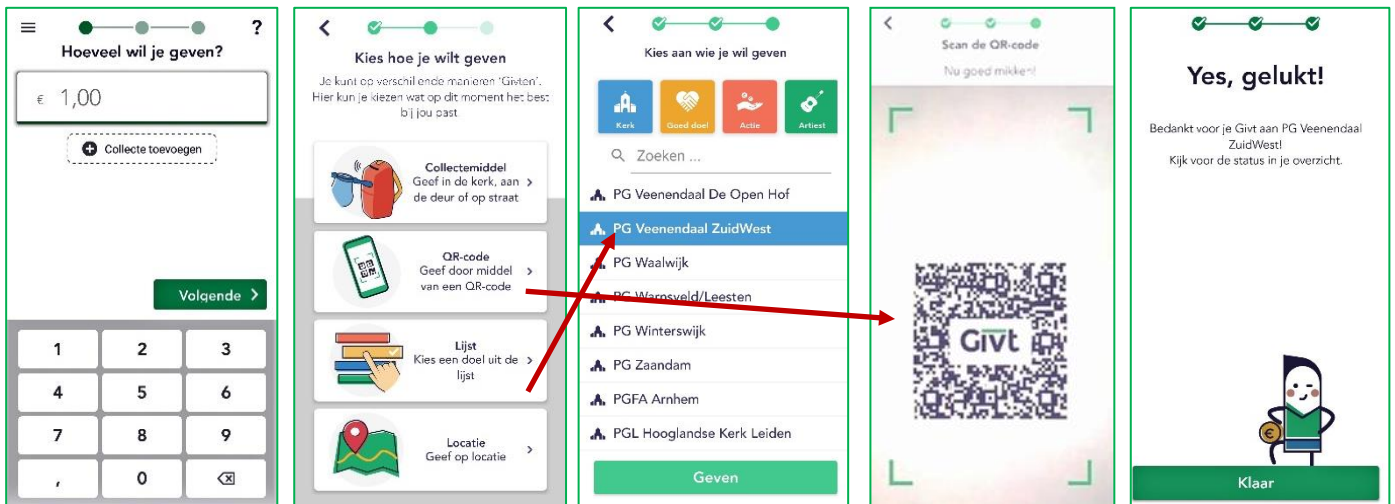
?

Hoeveel wil je geven?

€ 1,00

Collecte toevoegen

Volgende

| 1 | 2 | 3 |
|---|---|---|
| 4 | 5 | 6 |
| 7 | 8 | 9 |
| , | 0 | |

Kies hoe je wilt geven

Je kunt op verschillende manieren 'Givten'. Hier kun je kiezen wat op dit moment het best bij jou past

Collectemiddel
Geef in de kerk, aan de deur of op straat

QR-code
Geef door middel van een QR-code

Lijst
Kies een doel uit de lijst

Locatie
Geef op locatie

Kies aan wie je wil geven

Kerk
Goed doel
Actie
Artiest

Zoeken ...

PG Veenendaal De Open Hof
PG Veenendaal ZuidWest
PG Waalwijk
PG Warnsveld/Leesten
PG Winterswijk
PG Zaandam
PGFA Arnhem
PGL Hooglandse Kerk Leiden

Geven

Scan de QR-code

Nu goed mikken!

Givt

Yes, gelukt!

Bedankt voor je Givt aan PG Veenendaal ZuidWest!
Kijk voor de status in je overzicht.

Klaar